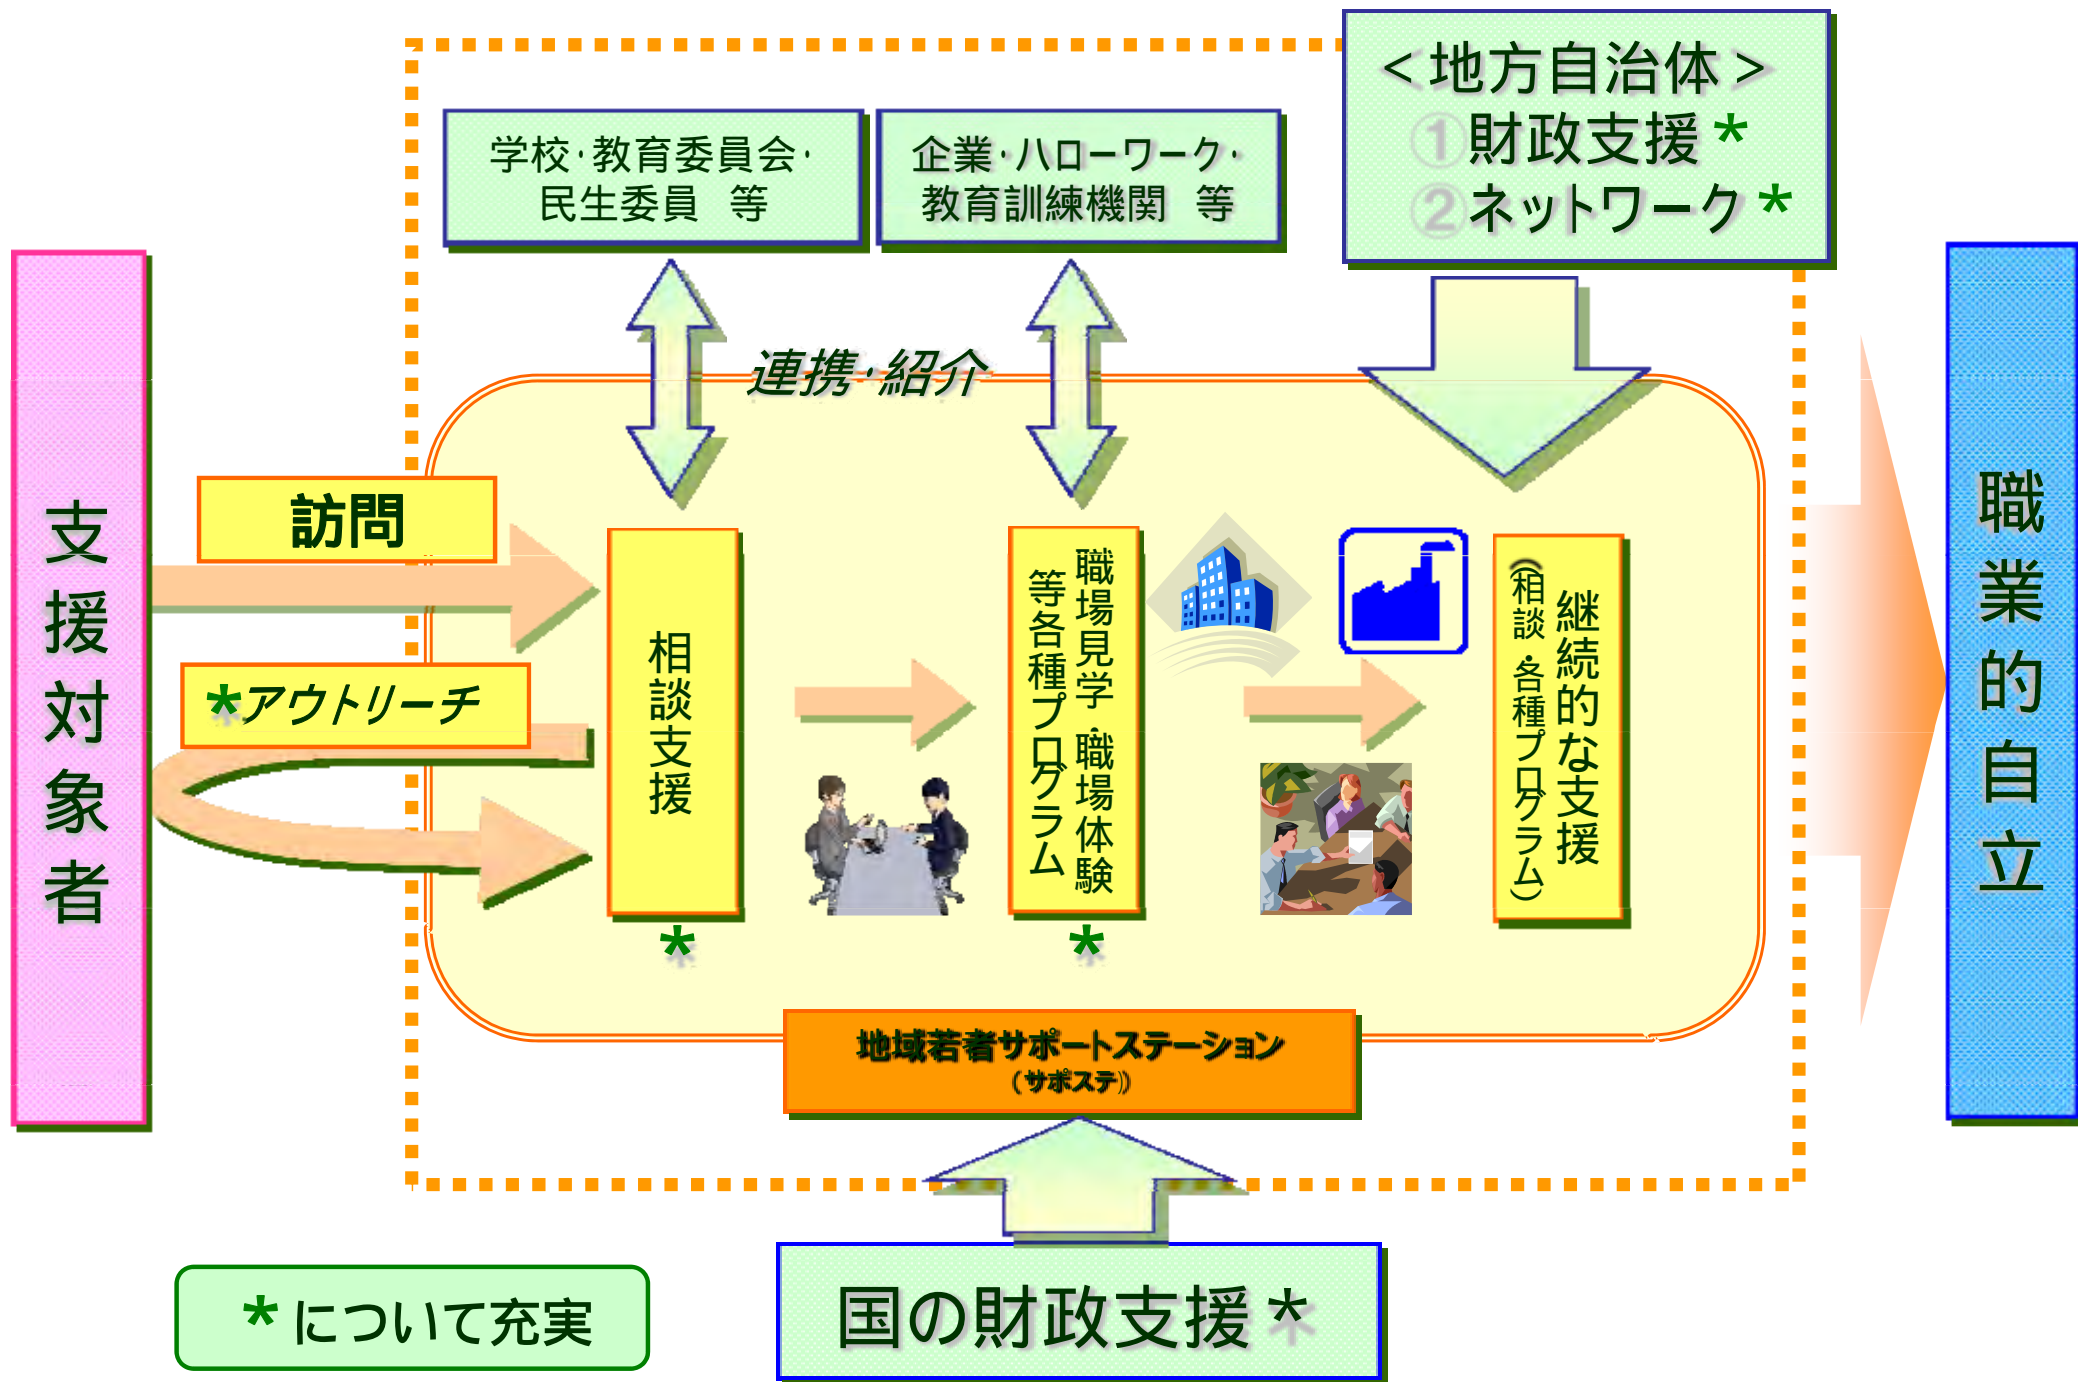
＜地方自治体＞
①財政支援＊
②ネットワーク＊

学校・教育委員会・民生委員　等

企業・ハローワーク・教育訓練機関　等

連携・紹介

支援対象者

訪問

＊アウトリーチ

相談支援
＊

職場見学・職場体験等各種プログラム
＊

継続的な支援（相談・各種プログラム）

職業的自立

地域若者サポートステーション
（サポステ）

＊について充実

国の財政支援＊